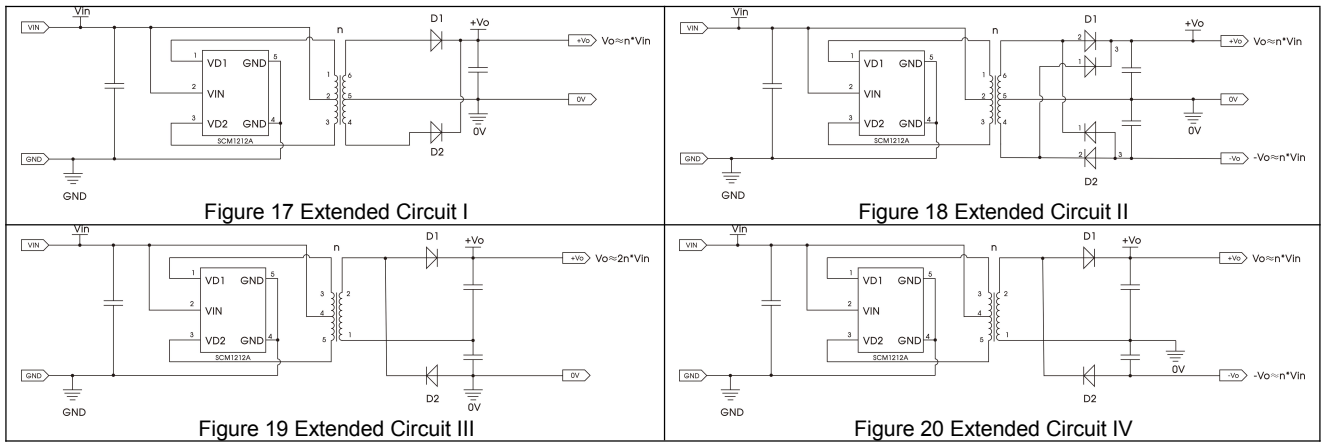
VIN Vin
n
D1 +Vo
+Vo Vo≈n*Vin
1 VD1 GND 5
2 VIN
3 VD2 GND 4
SCM1212A
1 6
2 5
3 4
0V
0V
D2
GND
GND
Figure 17 Extended Circuit I

VIN Vin
n
D1 +Vo
2 1 3
+Vo Vo≈n*Vin
1 VD1 GND 5
2 VIN
3 VD2 GND 4
SCM1212A
1 6
2 5
3 4
0V
0V
1 2 3
-Vo -Vo≈n*Vin
D2
GND
GND
Figure 18 Extended Circuit II

VIN Vin
n
D1 +Vo
+Vo Vo≈2n*Vin
1 VD1 GND 5
2 VIN
3 VD2 GND 4
SCM1212A
3 2
4
5 1
0V
D2
0V
GND
GND
Figure 19 Extended Circuit III

VIN Vin
n
D1 +Vo
+Vo Vo≈n*Vin
1 VD1 GND 5
2 VIN
3 VD2 GND 4
SCM1212A
3 2
4
5 1
0V
-Vo -Vo≈n*Vin
D2
GND
GND
Figure 20 Extended Circuit IV